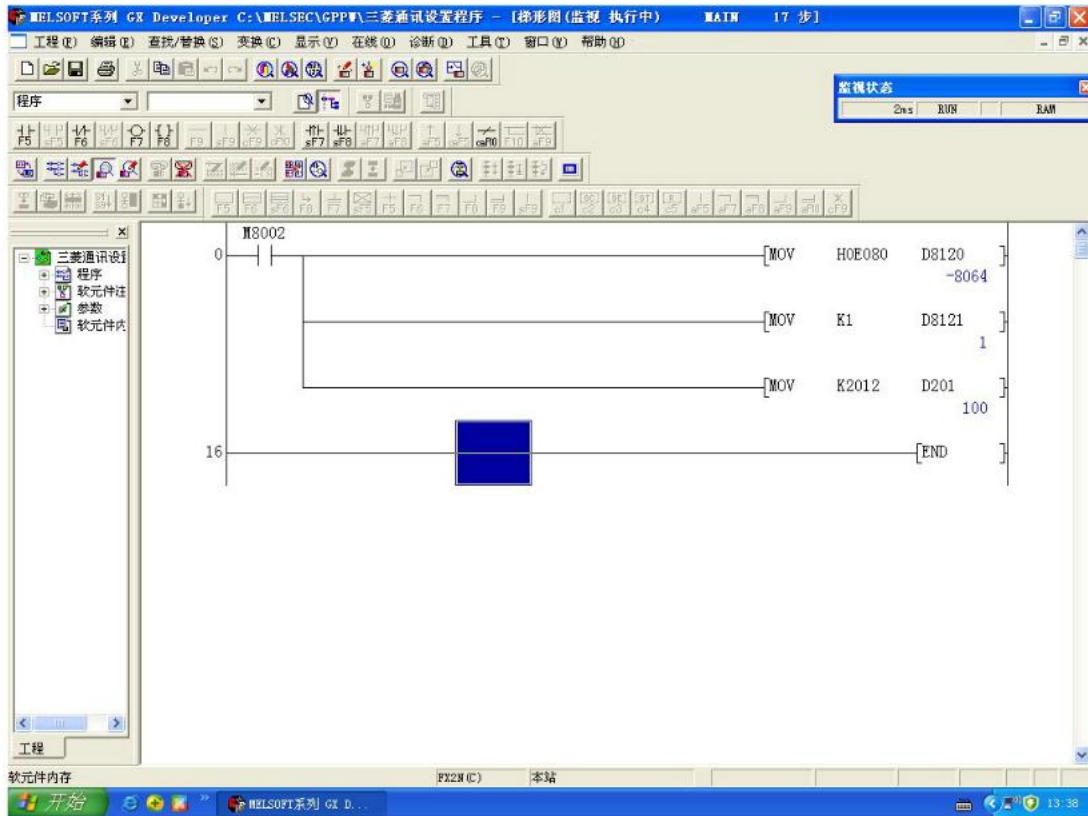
MELSOFT系列 GX Developer C:\MELSEC\GPPW\三菱通讯设置程序 - [梯形图(监视 执行中) MAIN 17 步]

工程(F) 编辑(E) 查找/替换(S) 变换(C) 显示(V) 在线(O) 诊断(D) 工具(T) 窗口(W) 帮助(H)

程序

监视状态
2ms RUN RAM

三菱通讯设置
程序
软元件注
参数
软元件内

工程

0 M8002
[MOV H0E080 D8120 ]
-8064
[MOV K1 D8121 ]
1
[MOV K2012 D201 ]
100
16 [END ]

软元件内存 FX2N(C) 本站

开始 MELSOFT系列 GX D... 13:38